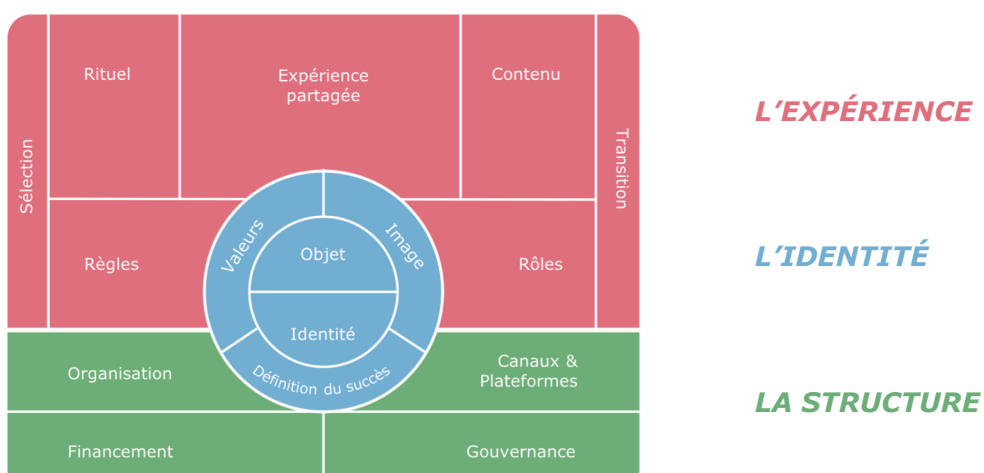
Sélection

Rituel

Expérience partagée

Contenu

Transition

Règles

Valeurs

Objet

Image

Rôles

Identité

Définition du succès

Organisation

Canaux & Plateformes

Financement

Gouvernance

L'EXPÉRIENCE

L'IDENTITÉ

LA STRUCTURE